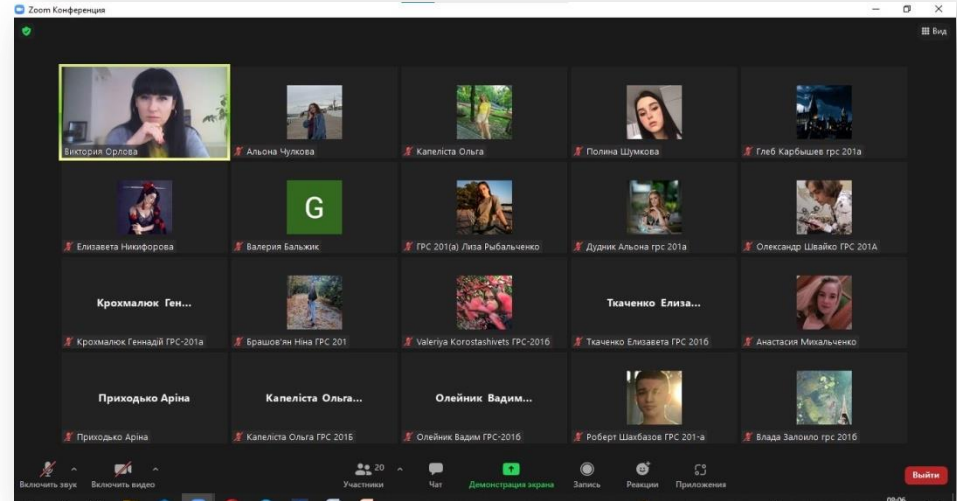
Zoom Конференция

Вид

Виктория Орлова

Альона Чулкова

Капеліста Ольга

Полина Шумкова

Глеб Карбышев грс 201а

Елизавета Никифорова

G

Валерия Бальжик

ГРС 201(а) Лиза Рыбальченко

Дудник Альона грс 201а

Олександр Швайко ГРС 201А

Крохмалюк Ген...

Крохмалюк Геннадій ГРС-201а

Брашов'ян Ніна ГРС 201

Valeriya Korostashivets ГРС-201б

Ткаченко Елиза...

Ткаченко Елизавета ГРС 201б

Анастасия Михальченко

Приходько Аріна

Приходько Аріна

Капеліста Ольга...

Капеліста Ольга ГРС 201б

Олейник Вадим...

Олейник Вадим ГРС-201б

Роберт Шахбазов ГРС 201-а

Влада Залоило грс 201б

Включить звук

Включить видео

20

Участники

Чат

Демонстрация экрана

Запись

Реакции

Приложения

Выйти